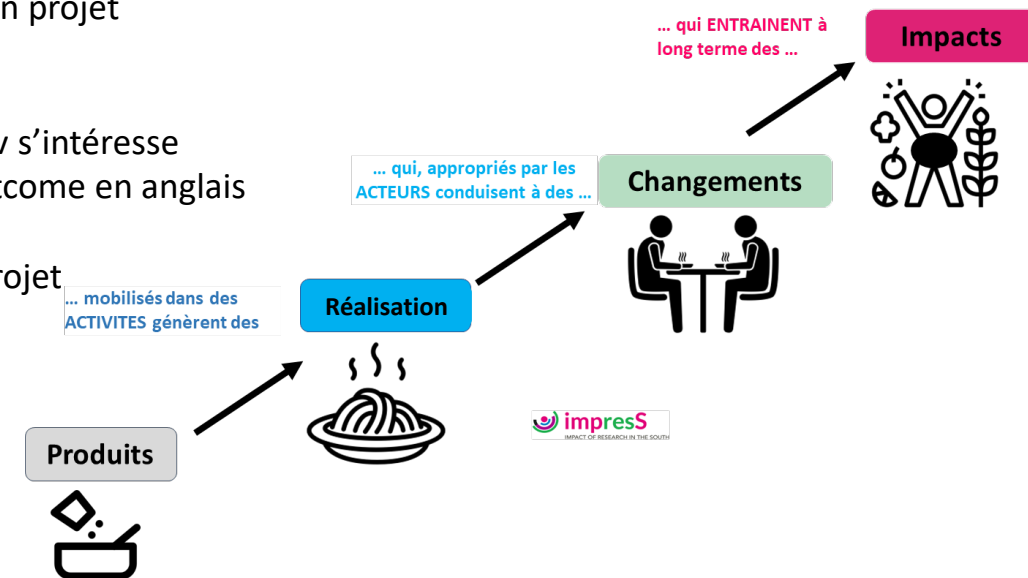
n projet

v s'intéresse
tcome en anglais

rojet

… qui ENTRAINENT à long terme des …

Impacts

… qui, appropriés par les ACTEURS conduisent à des …

Changements

… mobilisés dans des ACTIVITES génèrent des

Réalisation

impresS
IMPACT OF RESEARCH IN THE SOUTH

Produits